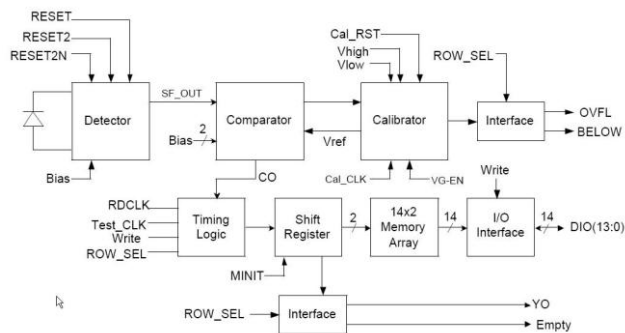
RESET
RESET2
RESET2N
Detector
SF_OUT
Comparator
2
Bias
Bias
CO
Cal_RST
Vhigh
Vlow
Calibrator
Vref
Cal_CLK
VG-EN
ROW_SEL
Interface
OVFL
BELOW
RDCLK
Test_CLK
Write
ROW_SEL
Timing Logic
Shift Register
MINIT
2
14x2 Memory Array
14
Write
I/O Interface
14
DIO(13:0)
ROW_SEL
Interface
YO
Empty